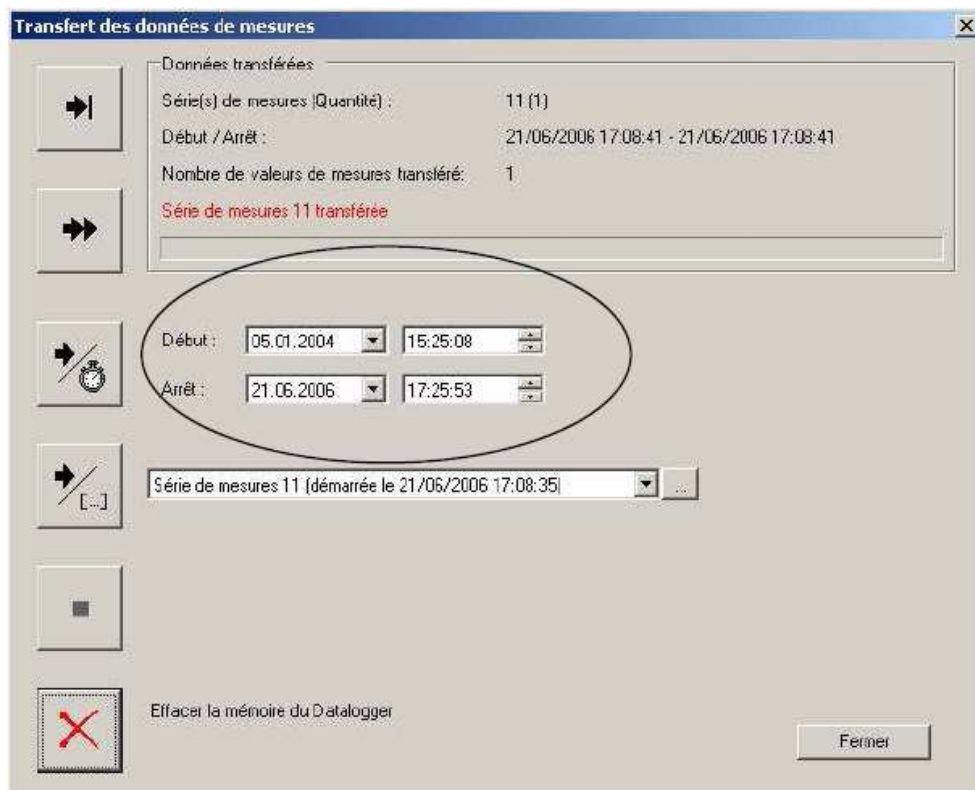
Transfert des données de mesures

Données transférées

Série(s) de mesures (Quantité) : 11 (1)

Début / Arrêt : 21/06/2006 17:08:41 - 21/06/2006 17:08:41

Nombre de valeurs de mesures transféré: 1

Série de mesures 11 transférée

Début : 05.01.2004 15:25:08

Arrêt : 21.06.2006 17:25:53

[...]

Série de mesures 11 (démarrée le 21/06/2006 17:08:35)

...

Effacer la mémoire du Datalogger

Fermer